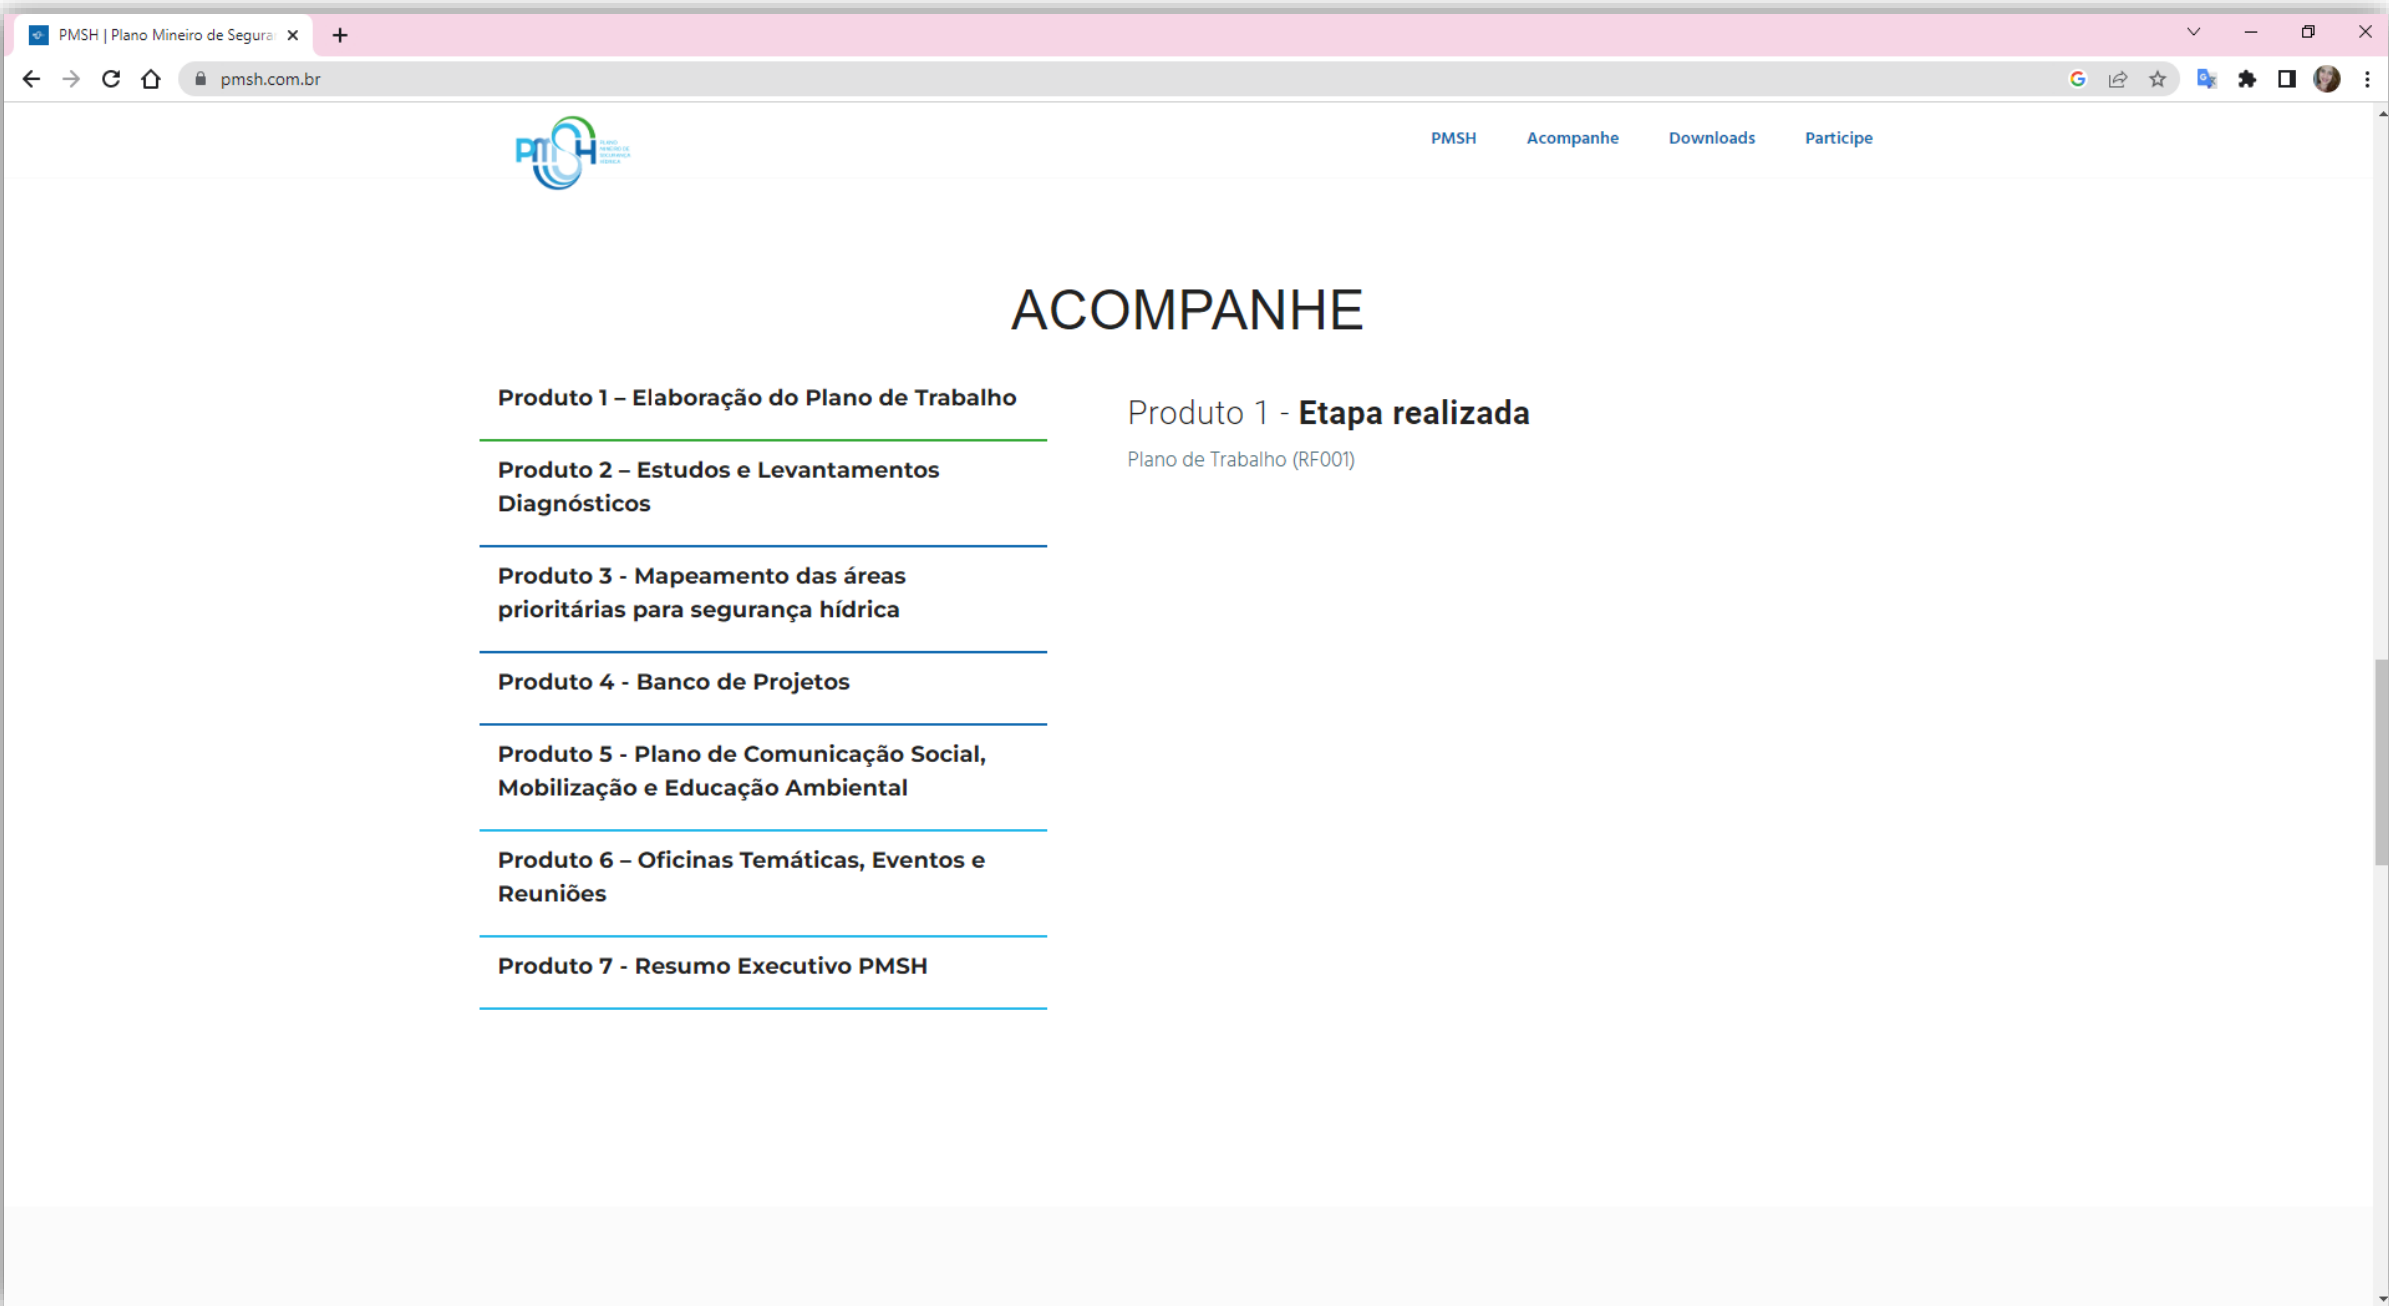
PMSH | Plano Mineiro de Segura

pmsh.com.br

PMSH

PMSH Acompanhe Downloads Participe

ACOMPANHE

Produto 1 – Elaboração do Plano de Trabalho

Produto 2 – Estudos e Levantamentos Diagnósticos

Produto 3 - Mapeamento das áreas prioritárias para segurança hídrica

Produto 4 - Banco de Projetos

Produto 5 - Plano de Comunicação Social, Mobilização e Educação Ambiental

Produto 6 – Oficinas Temáticas, Eventos e Reuniões

Produto 7 - Resumo Executivo PMSH

Produto 1 - **Etapa realizada**

Plano de Trabalho (RF001)